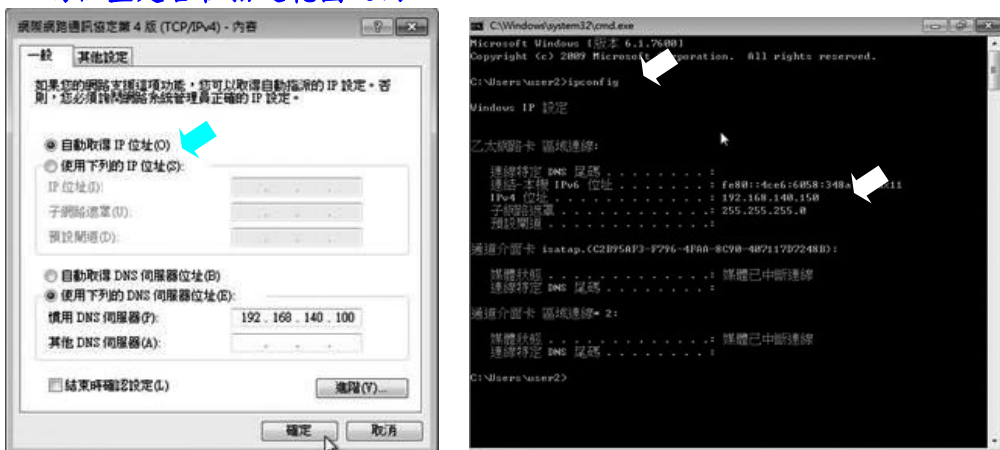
網際網路通訊協定第 4 版 (TCP/IPv4) - 內容

一般 | 其他設定

如果您的網路支援這項功能，您可以取得自動指派的 IP 設定。否則，您必須詢問網路系統管理員正確的 IP 設定。

自動取得 IP 位址(O)
使用下列的 IP 位址(S):
IP 位址(I):
子網路遮罩(U):
預設閘道(D):

自動取得 DNS 伺服器位址(B)
使用下列的 DNS 伺服器位址(E):
慣用 DNS 伺服器(P): 192 . 168 . 140 . 100
其他 DNS 伺服器(A):

結束時確認設定(L)
進階(V)...
確定
取消

C:\Windows\system32\cmd.exe
Microsoft Windows [版本 6.1.7600]
Copyright (c) 2009 Microsoft Corporation. All rights reserved.

C:\Users\user2>ipconfig

Windows IP 設定

乙太網路卡 區域連線:

連線特定 DNS 尾碼 . . . . . . . :
連結-本機 IPv6 位址 . . . . . . : fe80::4ce6:6058:348a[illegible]%11
IPv4 位址 . . . . . . . . . . . : 192.168.140.150
子網路遮罩 . . . . . . . . . . . : 255.255.255.0
預設閘道 . . . . . . . . . . . . :

通道介面卡 isatap.{C2895AF3-F796-4FAA-8C90-40711797248D}:

媒體狀態 . . . . . . . . . . . . : 媒體已中斷連線
連線特定 DNS 尾碼 . . . . . . . :

通道介面卡 區域連線* 2:

媒體狀態 . . . . . . . . . . . . : 媒體已中斷連線
連線特定 DNS 尾碼 . . . . . . . :

C:\Users\user2>